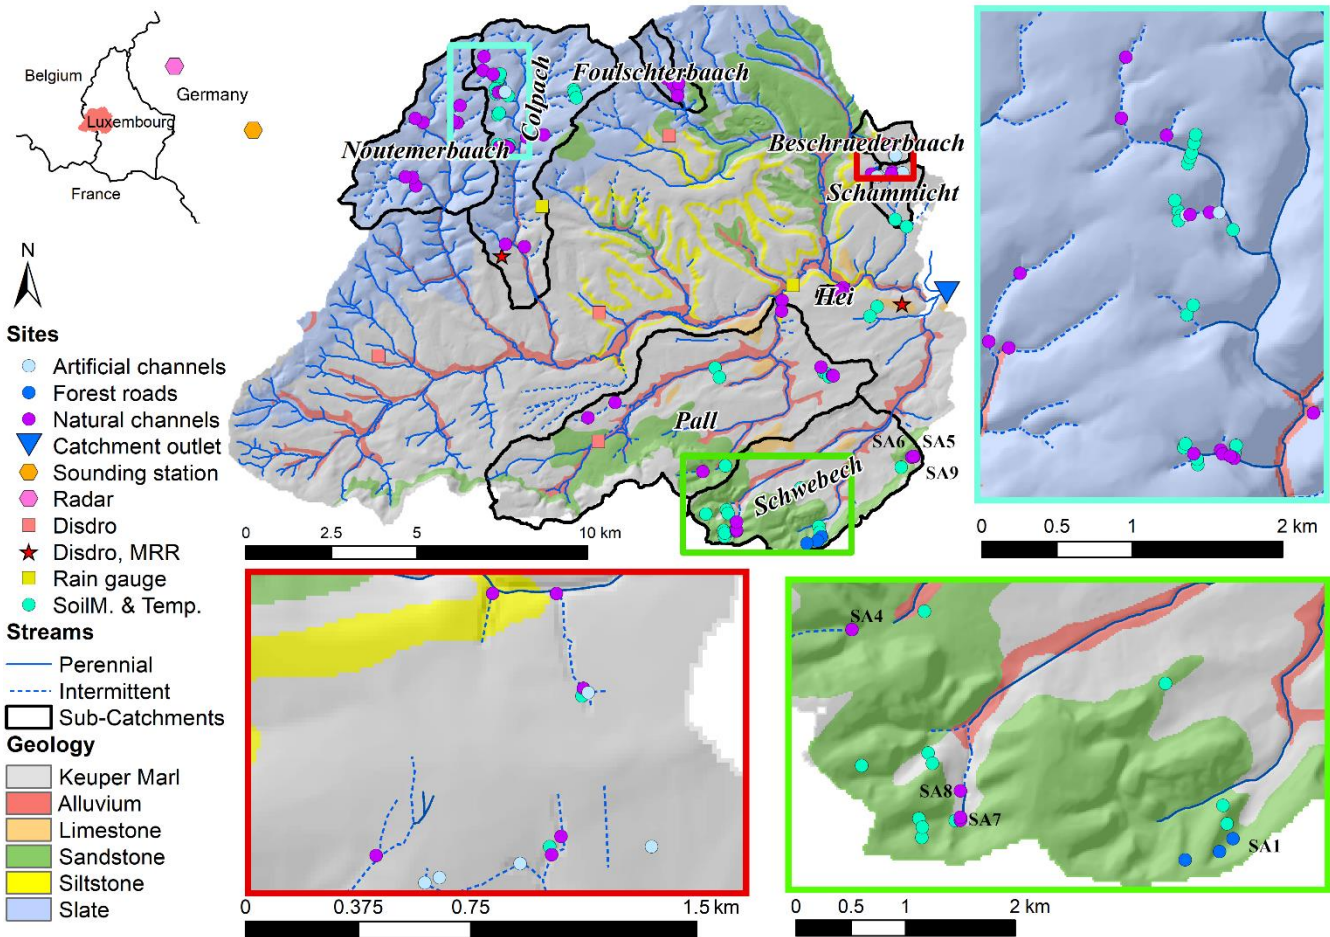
Belgium
Germany
Luxembourg
France
N
Sites
Artificial channels
Forest roads
Natural channels
Catchment outlet
Sounding station
Radar
Disdro
Disdro, MRR
Rain gauge
SoilM. & Temp.
Streams
Perennial
Intermittent
Sub-Catchments
Geology
Keuper Marl
Alluvium
Limestone
Sandstone
Siltstone
Slate

Colpach
Foulschterbaach
Noutemerbaach
Beschruederbaach
Schammicht
Hei
Pall
Schwebech
SA6
SA5
SA9
0 2.5 5 10 km

0 0.5 1 2 km

0 0.375 0.75 1.5 km

SA4
SA8
SA7
SA1
0 0.5 1 2 km